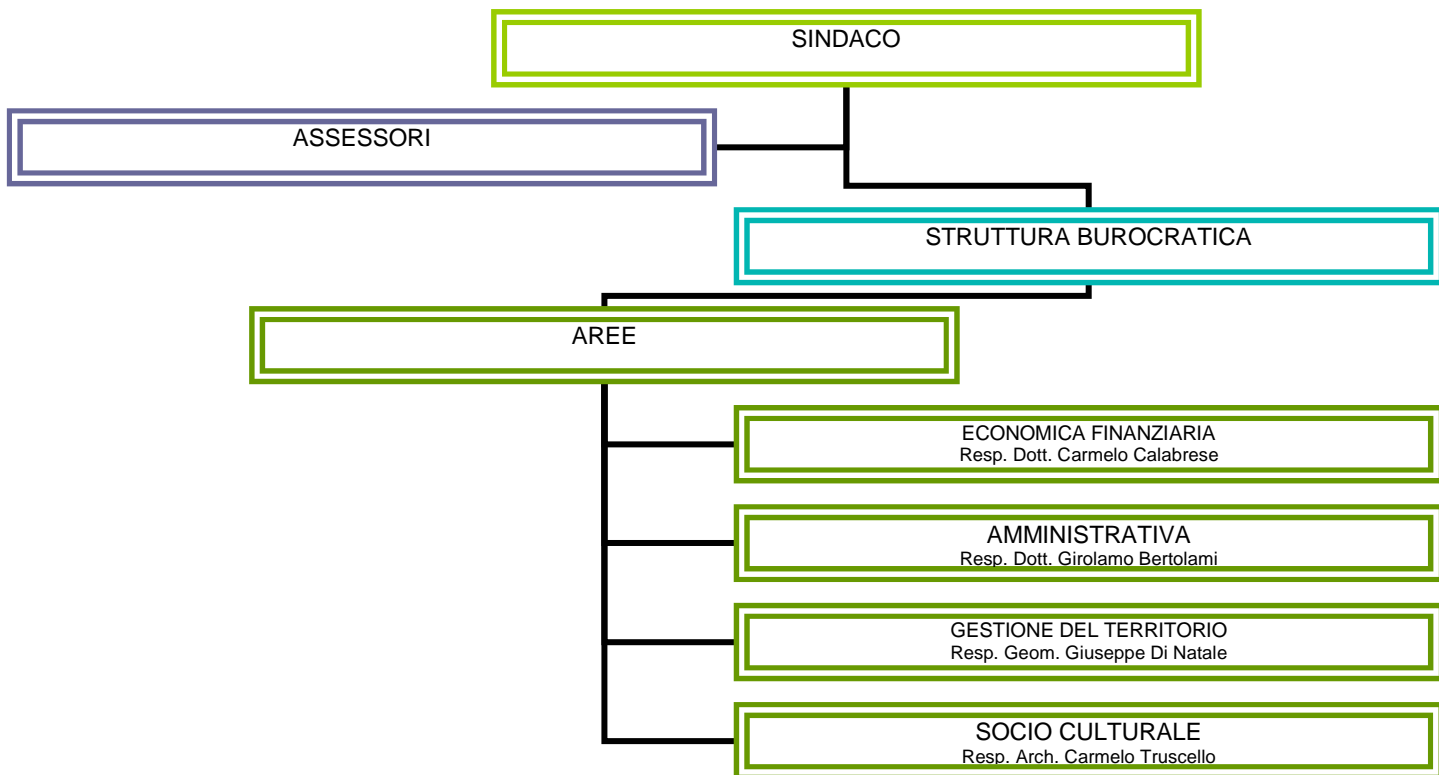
SINDACO

ASSESSORI

STRUTTURA BUROCRATICA

AREE

ECONOMICA FINANZIARIA
Resp. Dott. Carmelo Calabrese

AMMINISTRATIVA
Resp. Dott. Girolamo Bertolami

GESTIONE DEL TERRITORIO
Resp. Geom. Giuseppe Di Natale

SOCIO CULTURALE
Resp. Arch. Carmelo Truscello